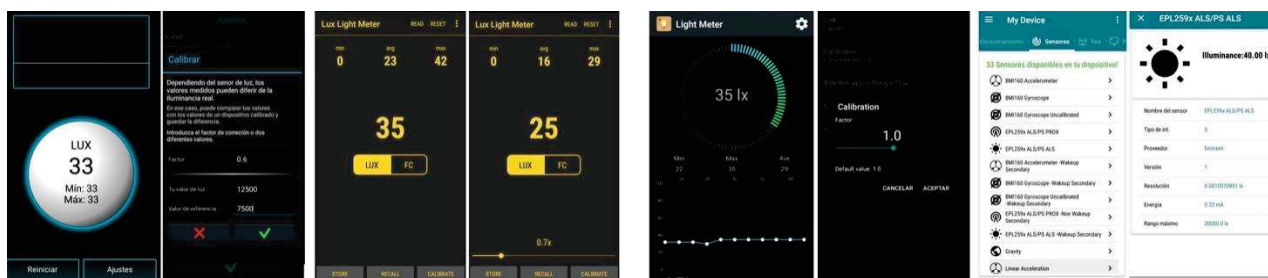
LUX
33
Mín: 33
Máx: 33

Reiniciar
Ajustes

Calibrar

Dependiendo del senor de luz, los valores medidos pueden diferir de la iluminancia real.

En ese caso, puede comparar tus valores con los valores de un dispositivo calibrado y guardar la diferencia.

Introduzca el factor de correción o dos diferentes valores.

Factor 0.6

Tu valor de luz 12500

Valor de referencia 7500

Lux Light Meter READ RESET

min 0
avg 23
max 42

35

LUX FC

STORE RECALL CALIBRATE

Lux Light Meter READ RESET

min 0
avg 16
max 29

25

LUX FC

0.7x

STORE RECALL CALIBRATE

Light Meter

35 lx

Min 22
Max 35
Ave 29

Calibration

Factor

1.0

Default value: 1.0

CANCELAR ACEPTAR

My Device

Sensores

33 Sensores disponibles en tu dispositivo!

BMI160 Accelerometer
BMI160 Gyroscope
BMI160 Gyroscope Uncalibrated
EPL259x ALS/PS PROX
EPL259x ALS/PS ALS
BMI160 Accelerometer -Wakeup Secondary
BMI160 Gyroscope -Wakeup Secondary
BMI160 Gyroscope Uncalibrated -Wakeup Secondary
EPL259x ALS/PS PROX -Non Wakeup Secondary
EPL259x ALS/PS ALS -Wakeup Secondary
Gravity
Linear Acceleration

EPL259x ALS/PS ALS

Illuminance:40.00 l

| Nombre del sensor | EPL259x ALS/PS ALS |
|---|---|
| Tipo de int. | 5 |
| Proveedor | Eminent |
| Versión | 1 |
| Resolución | 0.0010070801 lx |
| Energía | 0.32 mA |
| Rango máximo | 30000.0 lx |